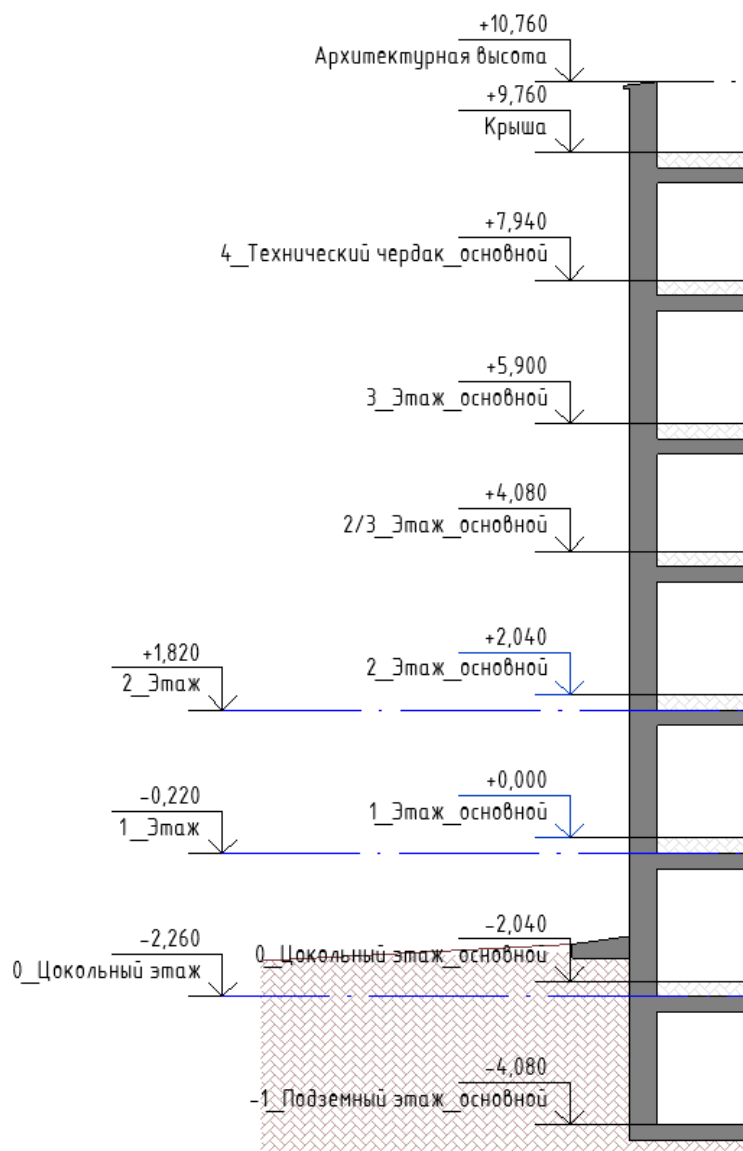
+10,760
Архитектурная высота

+9,760
Крыша

+7,940
4_Технический чердак_основной

+5,900
3_Этаж_основной

+4,080
2/3_Этаж_основной

+1,820
2_Этаж

+2,040
2_Этаж_основной

-0,220
1_Этаж

+0,000
1_Этаж_основной

-2,260
0_Цокольный этаж

-2,040
0_Цокольный этаж_основной

-4,080
-1_Подземный этаж_основной